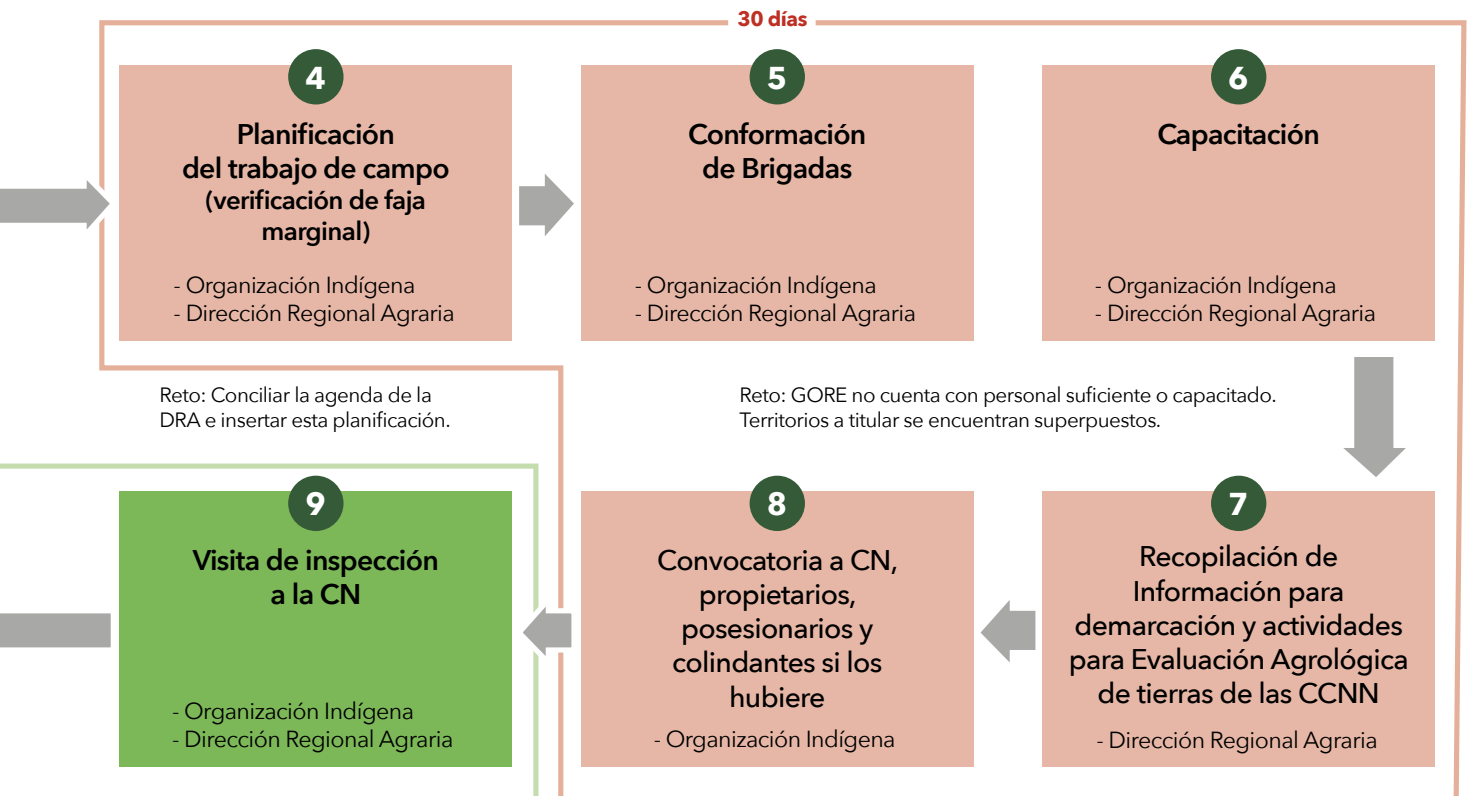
30 días

4
Planificación del trabajo de campo (verificación de faja marginal)
- Organización Indígena
- Dirección Regional Agraria

5
Conformación de Brigadas
- Organización Indígena
- Dirección Regional Agraria

6
Capacitación
- Organización Indígena
- Dirección Regional Agraria

Reto: Conciliar la agenda de la DRA e insertar esta planificación.

Reto: GORE no cuenta con personal suficiente o capacitado. Territorios a titular se encuentran superpuestos.

9
Visita de inspección a la CN
- Organización Indígena
- Dirección Regional Agraria

8
Convocatoria a CN, propietarios, posesionarios y colindantes si los hubiere
- Organización Indígena

7
Recopilación de Información para demarcación y actividades para Evaluación Agrológica de tierras de las CCNN
- Dirección Regional Agraria